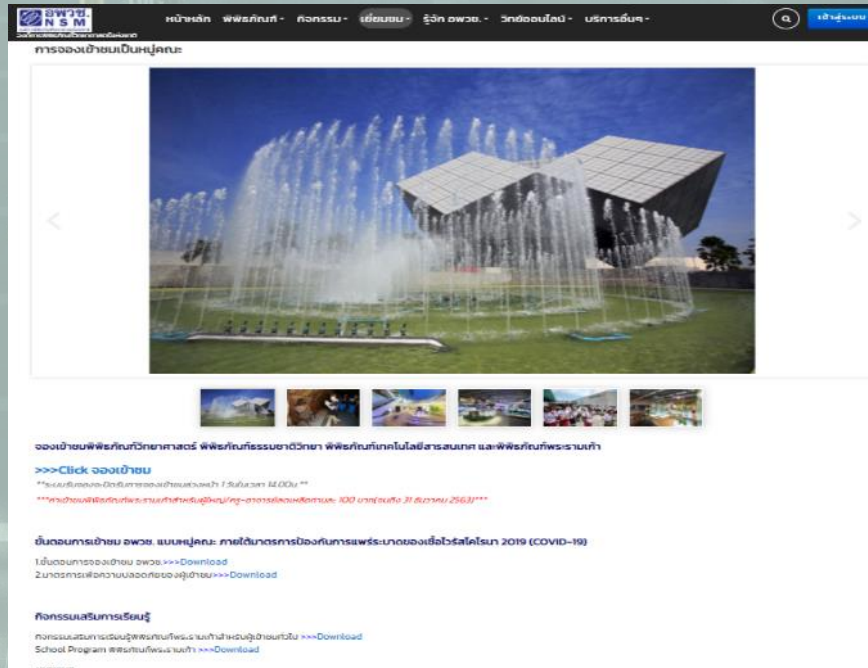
อพวช. NSM

หน้าหลัก พิพิธภัณฑ์ - กิจกรรม - เยี่ยมชม - รู้จัก อพวช. - วิทยออนไลน์ - บริการอื่นๆ -

เข้าสู่ระบบ

การจองเข้าชมเป็นหมู่คณะ

จองเข้าชมพิพิธภัณฑ์วิทยาศาสตร์ พิพิธภัณฑ์ธรรมชาติวิทยา พิพิธภัณฑ์เทคโนโลยีสารสนเทศ และพิพิธภัณฑ์พระรามเก้า

>>>Click จองเข้าชม

**ระบบรับจองจะปิดรับการจองเข้าชมล่วงหน้า 1 วันในเวลา 14.00น.**

***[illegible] 100 บาท(จนถึง 31 ธันวาคม 2563)***

ขั้นตอนการเข้าชม อพวช. แบบหมู่คณะ ภายใต้มาตรการป้องกันการแพร่ระบาดของเชื้อไวรัสโคโรนา 2019 (COVID-19)

1.ขั้นตอนการจองเข้าชม อพวช.>>>Download
2.มาตรการเพื่อความปลอดภัยของผู้เข้าชม>>>Download

กิจกรรมเสริมการเรียนรู้

กิจกรรมเสริมการเรียนรู้พิพิธภัณฑ์พระรามเก้าสำหรับผู้เข้าชมทั่วไป >>>Download
School Program พิพิธภัณฑ์พระรามเก้า >>>Download